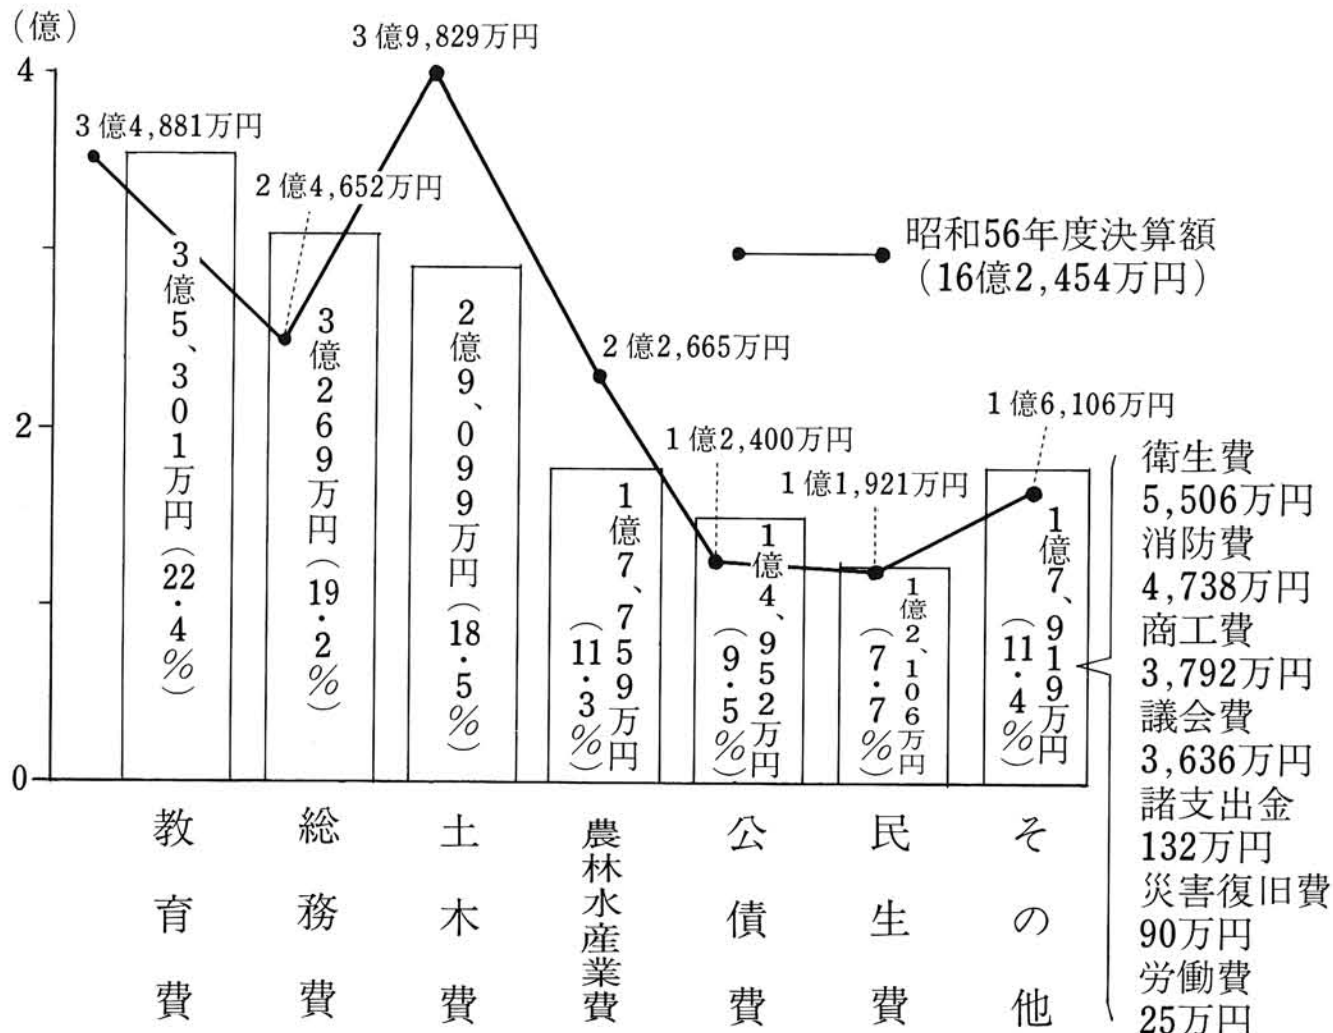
(億)

4

2

0

3億9,829万円

3億4,881万円

2億4,652万円

昭和56年度決算額
(16億2,454万円)

2億2,665万円

1億2,400万円

1億1,921万円

1億6,106万円

3億5、301万円(22・4%)

3億269万円(19・2%)

2億9、099万円(18・5%)

1億7、759万円(11・3%)

1億4、952万円(9・5%)

1億2、106万円(7・7%)

1億7、919万円(11・4%)

衛生費
5,506万円
消防費
4,738万円
商工費
3,792万円
議会費
3,636万円
諸支出金
132万円
災害復旧費
90万円
労働費
25万円

教育費

総務費

土木費

農林水産業費

公債費

民生費

その他